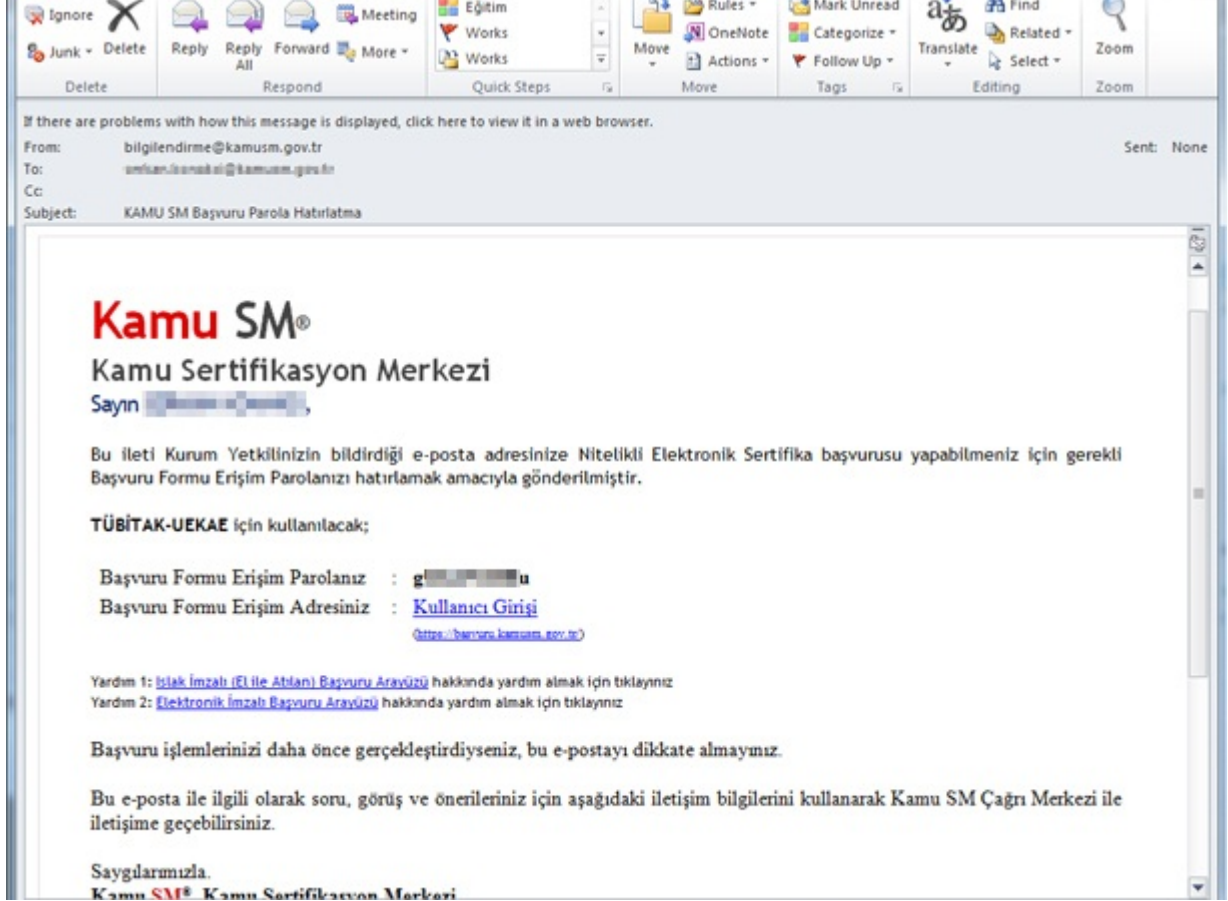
Ignore
Junk
Delete
Delete
Reply
Reply All
Forward
Meeting
More
Respond
Eğitim
Works
Works
Quick Steps
Move
Rules
OneNote
Actions
Move
Mark Unread
Categorize
Follow Up
Tags
Translate
Find
Related
Select
Editing
Zoom
Zoom

If there are problems with how this message is displayed, click here to view it in a web browser.
From: bilgilendirme@kamusm.gov.tr
To: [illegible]
Cc:
Subject: KAMU SM Başvuru Parola Hatırlatma
Sent: None

Kamu SM®
Kamu Sertifikasyon Merkezi
Sayın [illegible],

Bu ileti Kurum Yetkilinizin bildirdiği e-posta adresinize Nitelikli Elektronik Sertifika başvurusu yapabilmeniz için gerekli Başvuru Formu Erişim Parolanızı hatırlamak amacıyla gönderilmiştir.

TÜBİTAK-UEKAE için kullanılacak;

Başvuru Formu Erişim Parolanız : g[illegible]u
Başvuru Formu Erişim Adresiniz : Kullanıcı Girişi
(https://basvuru.kamusm.gov.tr)

Yardım 1: Islak İmzalı (El ile Atılan) Başvuru Arayüzü hakkında yardım almak için tıklayınız
Yardım 2: Elektronik İmzalı Başvuru Arayüzü hakkında yardım almak için tıklayınız

Başvuru işlemlerinizi daha önce gerçekleştirdiyseniz, bu e-postayı dikkate almayınız.

Bu e-posta ile ilgili olarak soru, görüş ve önerileriniz için aşağıdaki iletişim bilgilerini kullanarak Kamu SM Çağrı Merkezi ile iletişime geçebilirsiniz.

Saygılarımızla.
Kamu SM® Kamu Sertifikasyon Merkezi